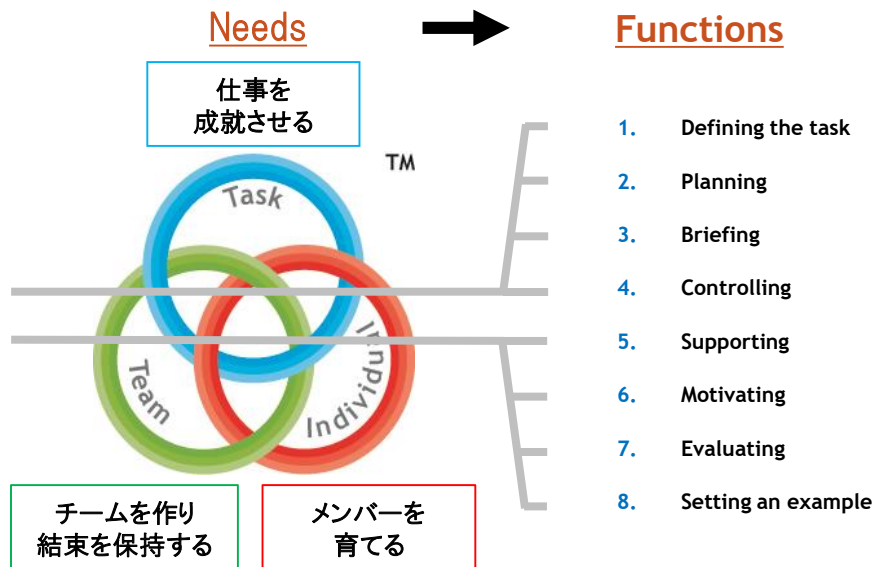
Needs

Functions

仕事を
成就させる

TM

Task

Team

Individual

1. Defining the task
2. Planning
3. Briefing
4. Controlling
5. Supporting
6. Motivating
7. Evaluating
8. Setting an example

チームを作り
結束を保持する

メンバーを
育てる